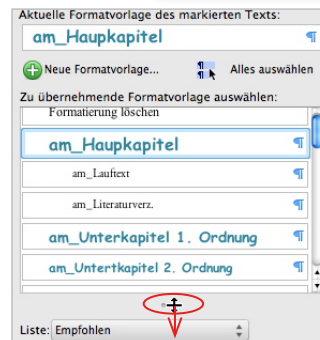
Aktuelle Formatvorlage des markierten Texts:

am_Haupkapitel ¶

Neue Formatvorlage...

Alles auswählen

Zu übernehmende Formatvorlage auswählen:

Formatierung löschen

am_Haupkapitel ¶

am_Lauftext ¶

am_Literaturverz. ¶

am_Unterkapitel 1. Ordnung ¶

am_Untertkapitel 2. Ordnung ¶

Liste: Empfohlen